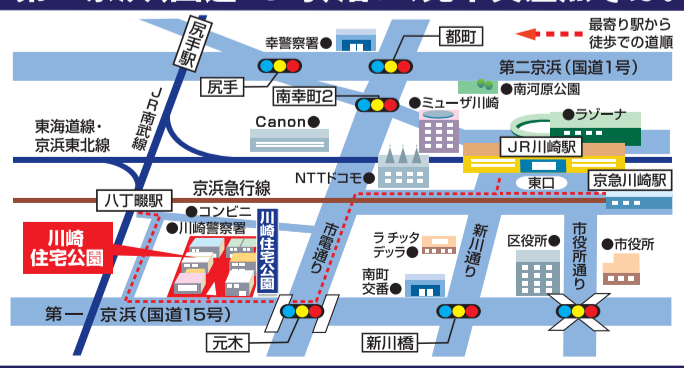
尻手駅

幸警察署

都町

最寄り駅から徒歩での道順

第二京浜（国道1号）

尻手

南幸町2

ミューザ川崎

南河原公園

ラゾーナ

JR南武線

東海道線・京浜東北線

Canon

JR川崎駅

NTTドコモ

京浜急行線

東口

京急川崎駅

八丁畷駅

コンビニ

川崎警察署

川崎住宅公園

川崎住宅公園

市電通り

ラ チッタ デッラ

新川通り

区役所

市役所通り

市役所

南町交番

第一京浜（国道15号）

元木

新川橋